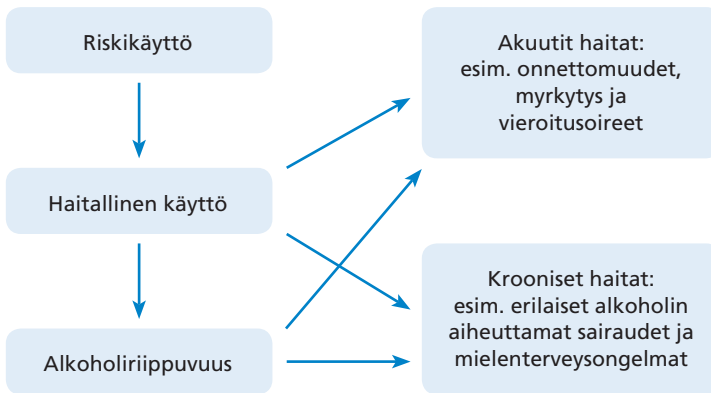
Riskikäyttö

Haitallinen käyttö

Alkoholiriippuvuus

Akuutit haitat: esim. onnettomuudet, myrkytys ja vieroitusoireet

Krooniset haitat: esim. erilaiset alkoholin aiheuttamat sairaudet ja mielenterveysongelmat